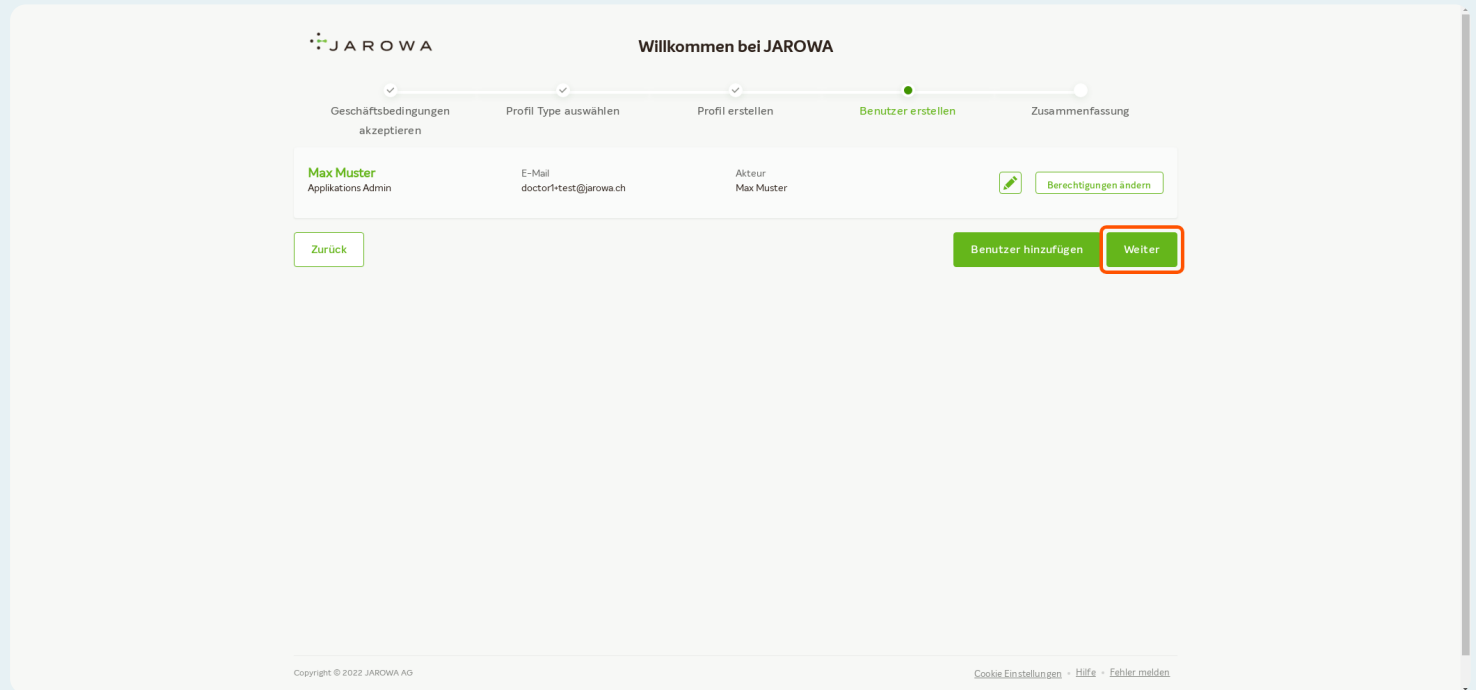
JAROWA

Willkommen bei JAROWA

Geschäftsbedingungen akzeptieren
Profil Type auswählen
Profil erstellen
Benutzer erstellen
Zusammenfassung

Max Muster
Applikations Admin

E-Mail
doctor1+test@jarowa.ch

Akteur
Max Muster

Berechtigungen ändern

Zurück

Benutzer hinzufügen

Weiter

Copyright © 2022 JAROWA AG

Cookie Einstellungen • Hilfe • Fehler melden